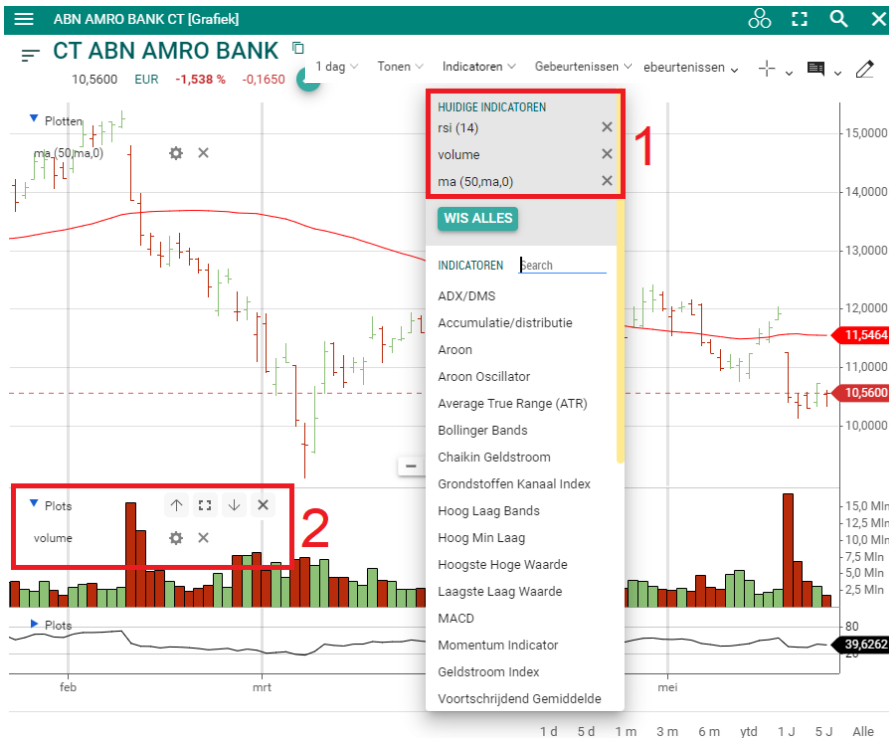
ABN AMRO BANK CT [Grafiek]

CT ABN AMRO BANK

10,5600 EUR -1,538 % -0,1650

1 dag Tonen Indicatoren Gebeurtenissen ebeurtenissen

Plotten

ma (50,ma,0)

HUIDIGE INDICATOREN

rsi (14)

volume

ma (50,ma,0)

1

WIS ALLES

INDICATOREN Search

ADX/DMS

Accumulatie/distributie

Aroon

Aroon Oscillator

Average True Range (ATR)

Bollinger Bands

Chaikin Geldstroom

Grondstoffen Kanaal Index

Hoog Laag Bands

Hoog Min Laag

Hoogste Hoge Waarde

Laagste Laag Waarde

MACD

Momentum Indicator

Geldstroom Index

Voortschrijdend Gemiddelde

15,0000

14,0000

13,0000

12,0000

11,5464

11,0000

10,5600

10,0000

Plots

volume

2

15,0 Mln

12,5 Mln

10,0 Mln

7,5 Mln

5,0 Mln

2,5 Mln

Plots

80

39,6262

20

feb

mrt

mei

1 d 5 d 1 m 3 m 6 m ytd 1 J 5 J Alle